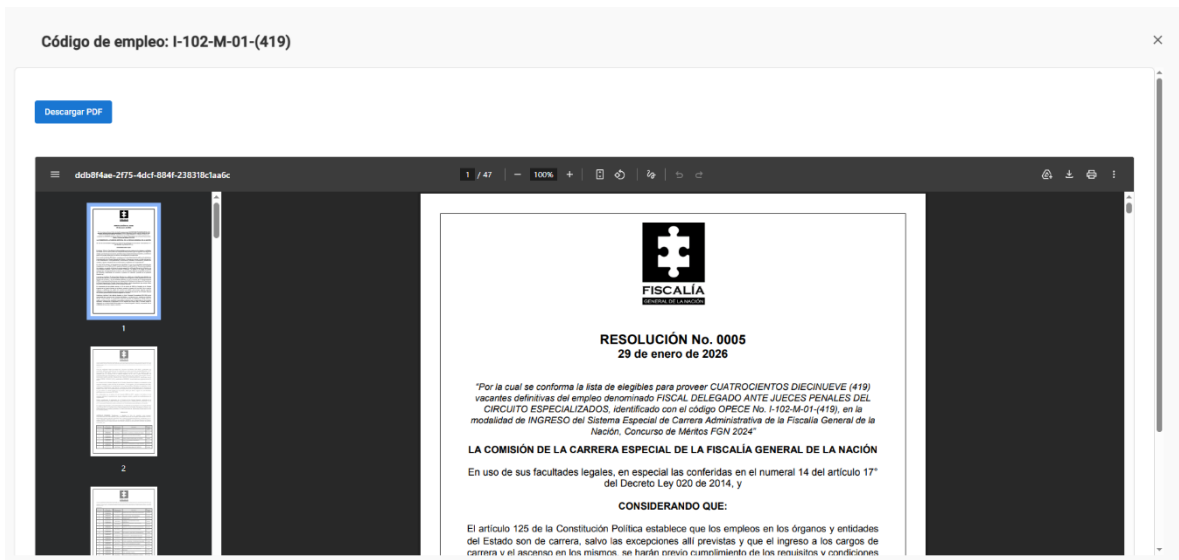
Código de empleo: I-102-M-01-(419)

×

Descargar PDF

ddb8f4ae-2f75-4dcf-884f-238318c1aa6c

1 / 47 | — 100% +

1

2

FISCALÍA
GENERAL DE LA NACIÓN

RESOLUCIÓN No. 0005
29 de enero de 2026

"Por la cual se conforma la lista de elegibles para proveer CUATROCIENTOS DIECINUEVE (419) vacantes definitivas del empleo denominado FISCAL DELEGADO ANTE JUECES PENALES DEL CIRCUITO ESPECIALIZADOS, identificado con el código OPECE No. I-102-M-01-(419), en la modalidad de INGRESO del Sistema Especial de Carrera Administrativa de la Fiscalía General de la Nación, Concurso de Méritos FGN 2024"

LA COMISIÓN DE LA CARRERA ESPECIAL DE LA FISCALÍA GENERAL DE LA NACIÓN

En uso de sus facultades legales, en especial las conferidas en el numeral 14 del artículo 17° del Decreto Ley 020 de 2014, y

CONSIDERANDO QUE:

El artículo 125 de la Constitución Política establece que los empleos en los órganos y entidades del Estado son de carrera, salvo las excepciones allí previstas y que el ingreso a los cargos de carrera y el ascenso en los mismos, se harán previo cumplimiento de los requisitos y condiciones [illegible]